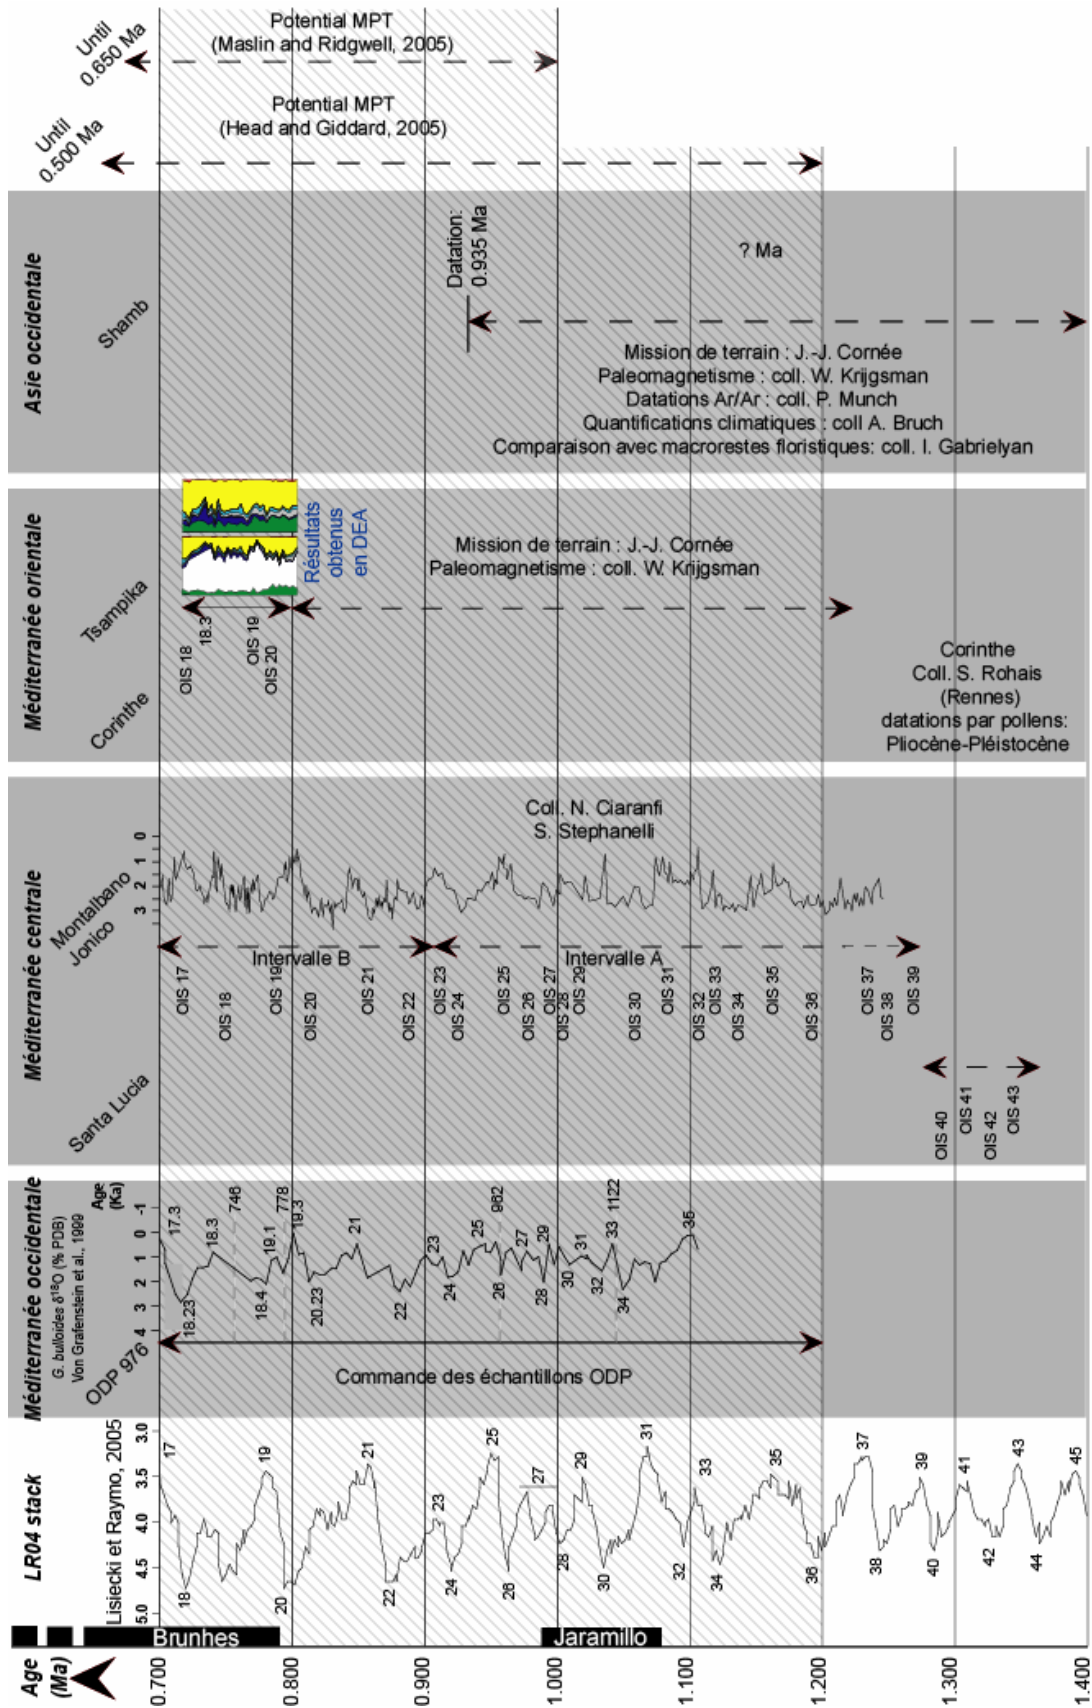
Until 0.650 Ma

Potential MPT
(Maslin and Ridgwell, 2005)

Until 0.500 Ma

Potential MPT
(Head and Giddard, 2005)

Asie occidentale

Shamb

Datation: 0.935 Ma

? Ma

Mission de terrain : J.-J. Cornée
Paleomagnetisme : coll. W. Krijgsman
Datations Ar/Ar : coll. P. Munch
Quantifications climatiques : coll A. Bruch
Comparaison avec macrorestes floristiques: coll. I. Gabrielyan

Méditerranée orientale

Tsampika

Corinthe

Résultats obtenus en DEA

Mission de terrain : J.-J. Cornée
Paleomagnetisme : coll. W. Krijgsman

OIS 18
18.3
OIS 19
OIS 20

Corinthe
Coll. S. Rohais
(Rennes)
datations par pollens:
Pliocène-Pléistocène

Méditerranée centrale

Montalbano Jonico

Santa Lucia

Coll. N. Ciaranfi
S. Stephanelli

0
1
2
3

Intervalle B

Intervalle A

OIS 17
OIS 18
OIS 19
OIS 20
OIS 21
OIS 22
OIS 23
OIS 24
OIS 25
OIS 26
OIS 27
OIS 28
OIS 29
OIS 30
OIS 31
OIS 32
OIS 33
OIS 34
OIS 35
OIS 36
OIS 37
OIS 38
OIS 39
OIS 40
OIS 41
OIS 42
OIS 43

Méditerranée occidentale

ODP 976

G. bulloides $\delta^{18}O$ (‰ PDB)
Von Grafenstein et al., 1999

Age (Ka)

-1
0
1
2
3
4

17.3
18.23
18.3
746
18.4
19.1
778
19.3
20.23
21
22
23
24
25
962
26
27
28
29
30
31
32
33
1122
34
35

Commande des échantillons ODP

LR04 stack

Lisiecki et Raymo, 2005

3.0
3.5
4.0
4.5
5.0

17
18
19
20
21
22
23
24
25
26
27
28
29
30
31
32
33
34
35
36
37
38
39
40
41
42
43
44
45

Brunhes

Jaramillo

Age (Ma)

0.700
0.800
0.900
1.000
1.100
1.200
1.300
1.400